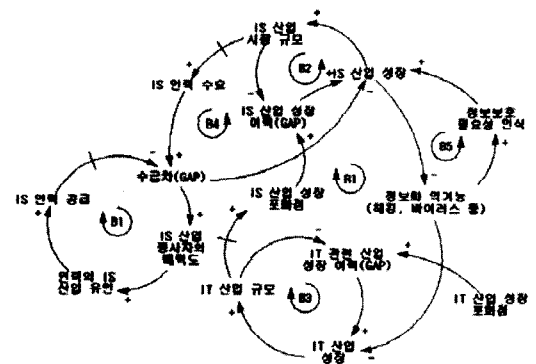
IS 산업 시장 규모

IS 인력 수요

B2

IS 산업 성장

B4

IS 산업 성장 여력(GAP)

정보보호 필요성 인식

B5

수급차(GAP)

R1

IS 산업 성장 포화점

정보화 역기능 (해킹, 바이러스 등)

IS 인력 공급

B1

IS 산업 종사자의 매력도

IT 관련 산업 성장 여력(GAP)

인력의 IS 산업 유인

IT 산업 규모

B3

IT 산업 성장 포화점

IT 산업 성장

+

+

+

+

+

+

+

+

+

+

+

-

-

-

-

-

-

-